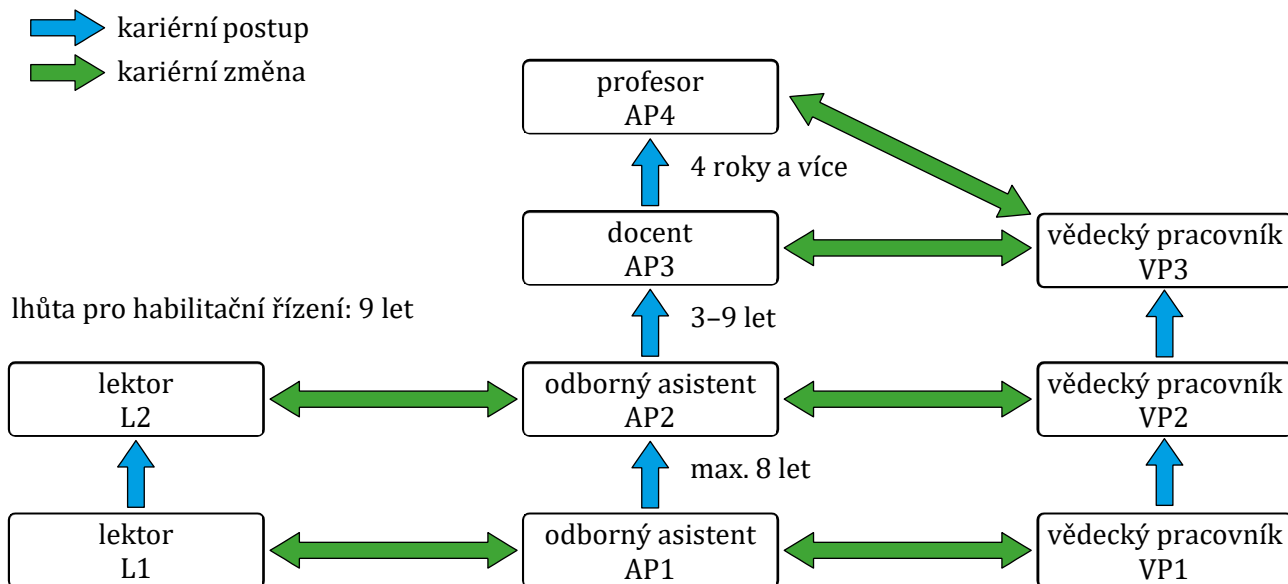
kariérní postup
kariérní změna

profesor
AP4

4 roky a více

docent
AP3

vědecký pracovník
VP3

lhůta pro habilitační řízení: 9 let

3–9 let

lektor
L2

odborný asistent
AP2

vědecký pracovník
VP2

max. 8 let

lektor
L1

odborný asistent
AP1

vědecký pracovník
VP1